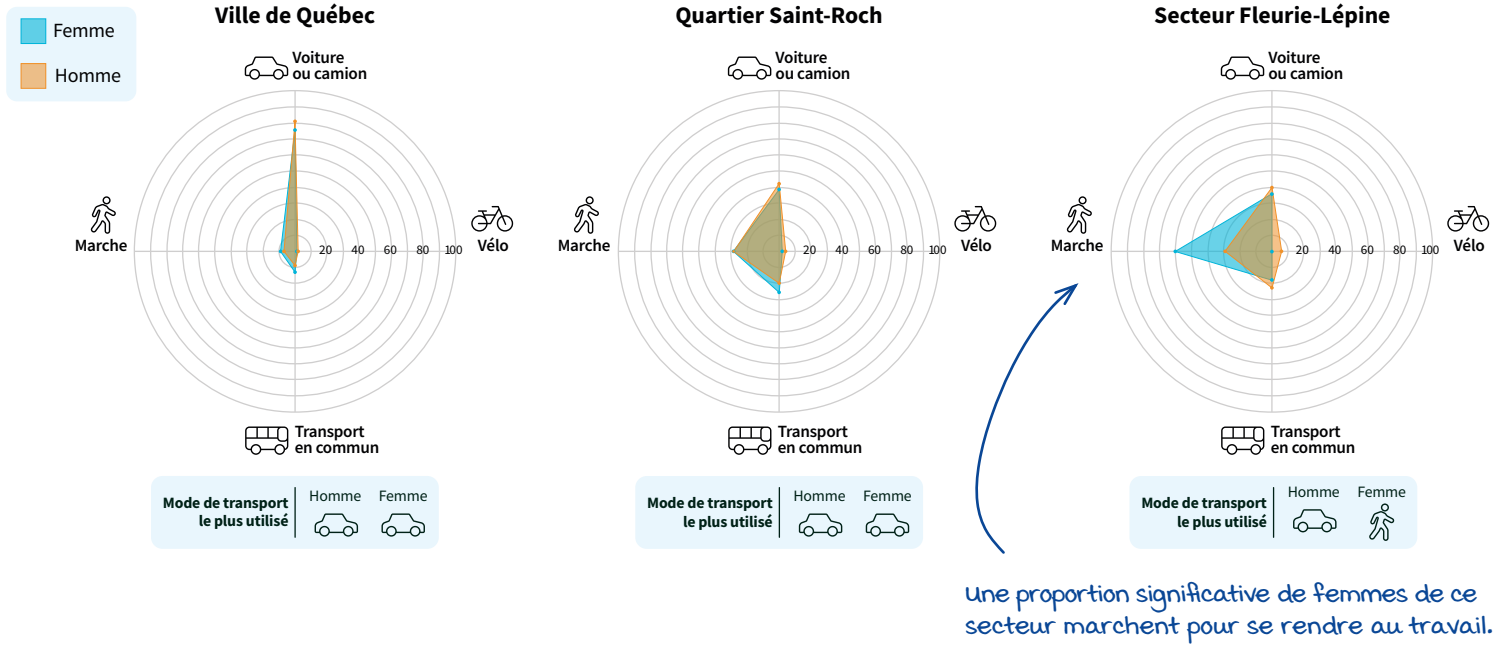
Femme

Homme

Ville de Québec

Voiture ou camion

Marche

Vélo

20 40 60 80 100

Transport en commun

| Mode de transport le plus utilisé | Homme | Femme |
|---|---|---|

Quartier Saint-Roch

Voiture ou camion

Marche

Vélo

20 40 60 80 100

Transport en commun

| Mode de transport le plus utilisé | Homme | Femme |
|---|---|---|

Secteur Fleurie-Lépine

Voiture ou camion

Marche

Vélo

20 40 60 80 100

Transport en commun

| Mode de transport le plus utilisé | Homme | Femme |
|---|---|---|

Une proportion significative de femmes de ce secteur marchent pour se rendre au travail.